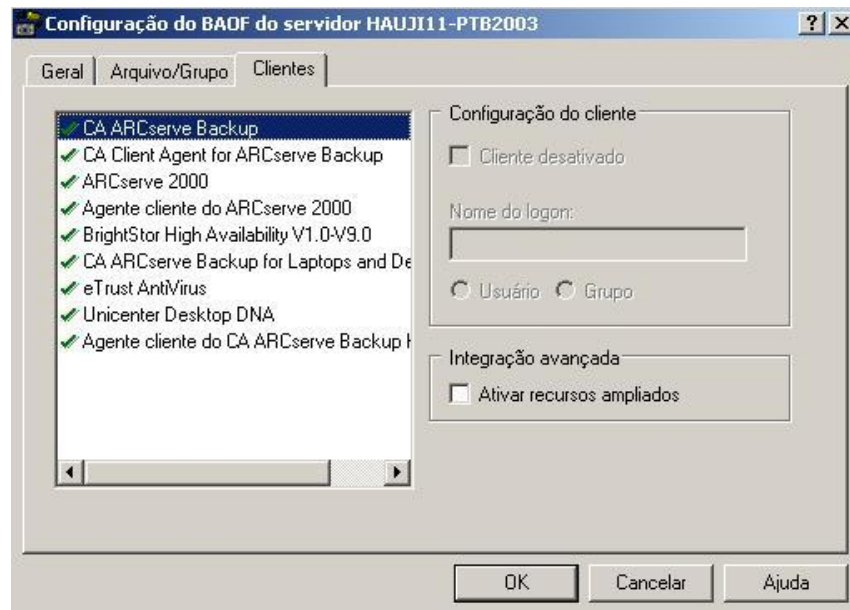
Configuração do BAOF do servidor HAUJI11-PTB2003

?

Geral | Arquivo/Grupo | Clientes

CA ARCserve Backup
CA Client Agent for ARCserve Backup
ARCserve 2000
Agente cliente do ARCserve 2000
BrightStor High Availability V1.0-V9.0
CA ARCserve Backup for Laptops and De
eTrust AntiVirus
Unicenter Desktop DNA
Agente cliente do CA ARCserve Backup I

Configuração do cliente
Cliente desativado
Nome do logon:
Usuário Grupo

Integração avançada
Ativar recursos ampliados

OK Cancelar Ajuda